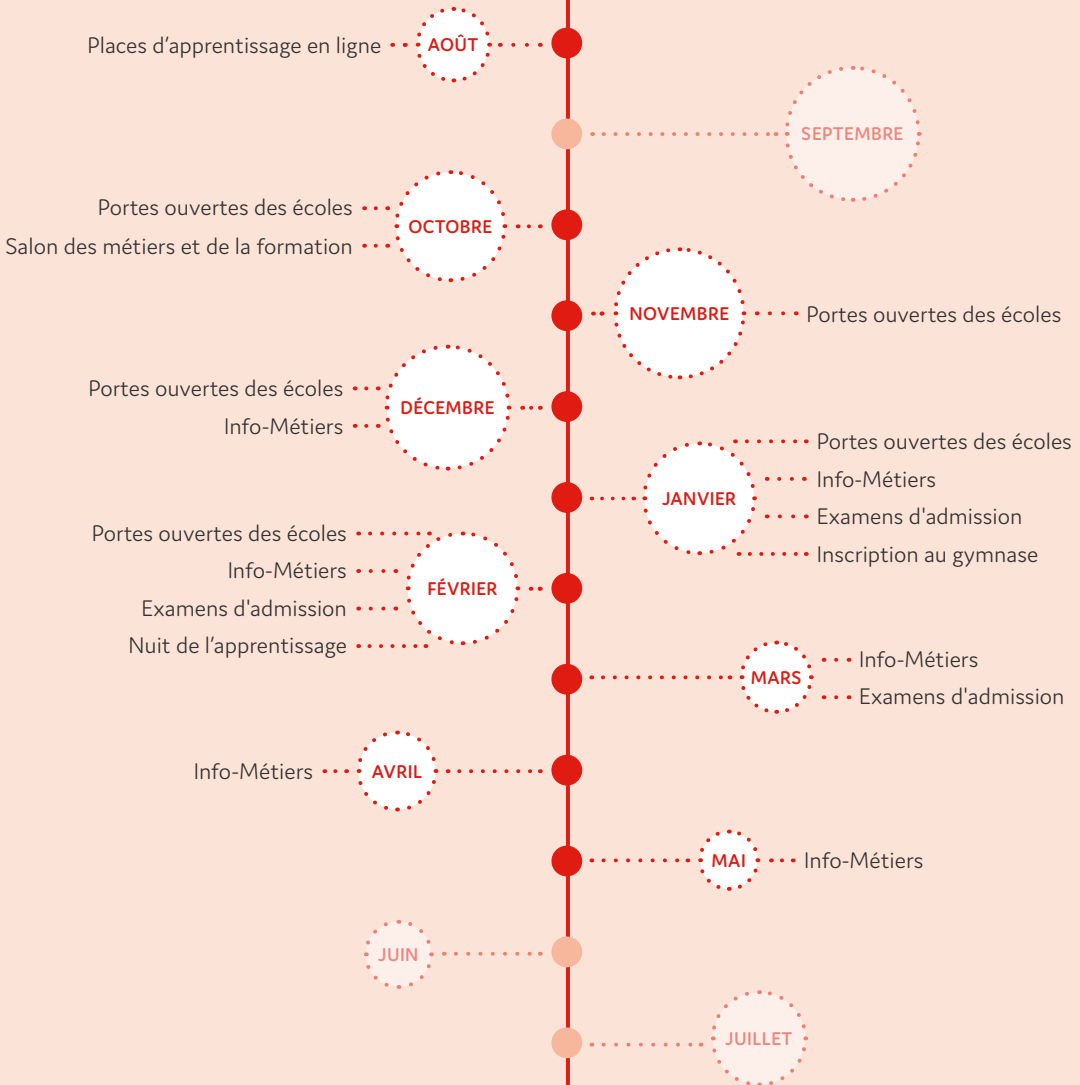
Places d’apprentissage en ligne AOÛT

SEPTEMBRE

Portes ouvertes des écoles
Salon des métiers et de la formation OCTOBRE

NOVEMBRE Portes ouvertes des écoles

Portes ouvertes des écoles
Info-Métiers DÉCEMBRE

JANVIER Portes ouvertes des écoles
Info-Métiers
Examens d'admission
Inscription au gymnase

Portes ouvertes des écoles
Info-Métiers
Examens d'admission
Nuit de l’apprentissage FÉVRIER

MARS Info-Métiers
Examens d'admission

Info-Métiers AVRIL

MAI Info-Métiers

JUIN

JUILLET